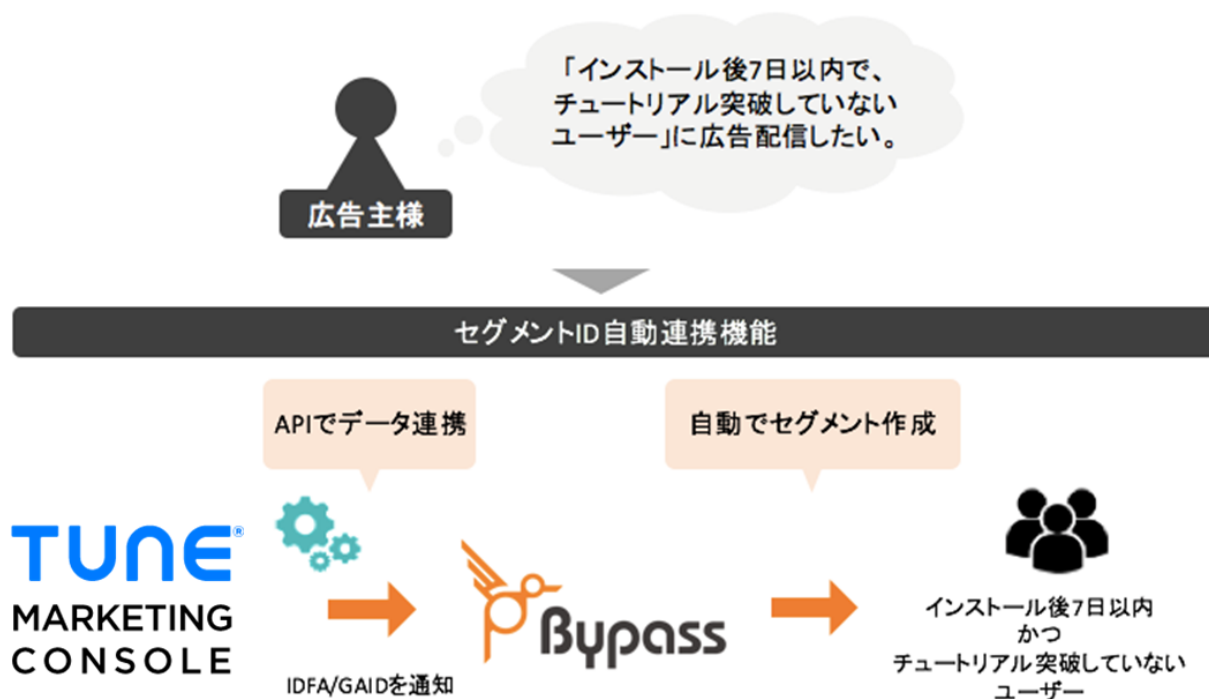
「インストール後7日以内で、
チュートリアル突破していない
ユーザー」に広告配信したい。

広告主様

セグメントID自動連携機能

APIでデータ連携

自動でセグメント作成

TUNE®
MARKETING
CONSOLE

IDFA/GAIDを通知

Bypass

インストール後7日以内
かつ
チュートリアル突破していない
ユーザー